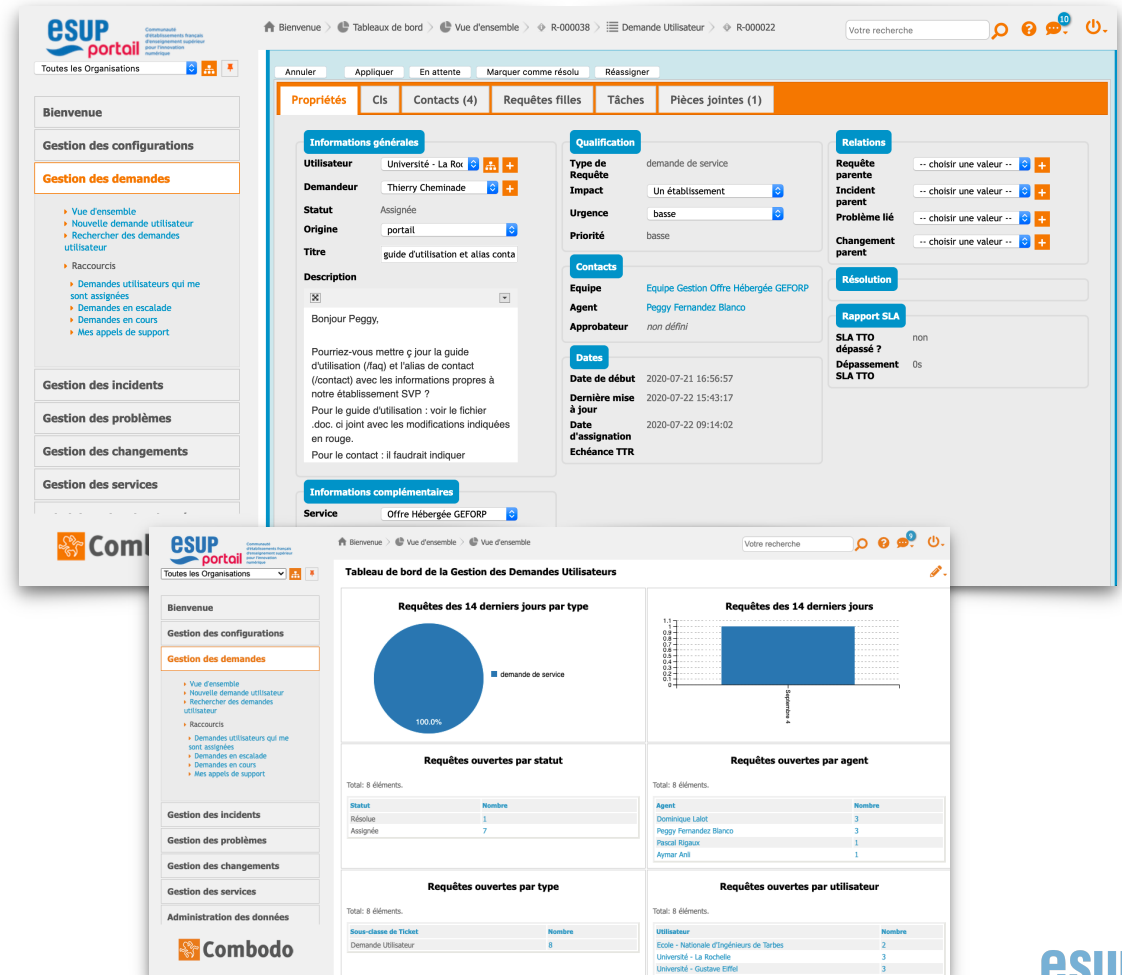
esup portail
Communauté d'établissements français d'enseignement supérieur pour l'innovation numérique

Toutes les Organisations

Bienvenue
Gestion des configurations
Gestion des demandes
▸ Vue d'ensemble
▸ Nouvelle demande utilisateur
▸ Rechercher des demandes utilisateur
▸ Raccourcis
▸ Demandes utilisateurs qui me sont assignées
▸ Demandes en escalade
▸ Demandes en cours
▸ Mes appels de support
Gestion des incidents
Gestion des problèmes
Gestion des changements
Gestion des services

Combo

Bienvenue > Tableaux de bord > Vue d'ensemble > R-000038 > Demande Utilisateur > R-000022

Votre recherche

10

Annuler Appliquer En attente Marquer comme résolu Réassigner

Propriétés | CIs | Contacts (4) | Requêtes filles | Tâches | Pièces jointes (1)

Informations générales
Utilisateur Université - La Roc
Demandeur Thierry Cheminade
Statut Assignée
Origine portail
Titre guide d'utilisation et alias conta
Description
Bonjour Peggy,

Pourriez-vous mettre ç jour la guide d'utilisation (/faq) et l'alias de contact (/contact) avec les informations propres à notre établissement SVP ?
Pour le guide d'utilisation : voir le fichier .doc. ci joint avec les modifications indiquées en rouge.
Pour le contact : il faudrait indiquer

Informations complémentaires
Service Offre Hébergée GEFORP

Qualification
Type de Requête demande de service
Impact Un établissement
Urgence basse
Priorité basse

Contacts
Equipe Equipe Gestion Offre Hébergée GEFORP
Agent Peggy Fernandez Blanco
Approbateur non défini

Dates
Date de début 2020-07-21 16:56:57
Dernière mise à jour 2020-07-22 15:43:17
Date d'assignation 2020-07-22 09:14:02
Echéance TTR

Relations
Requête parente -- choisir une valeur --
Incident parent -- choisir une valeur --
Problème lié -- choisir une valeur --
Changement parent -- choisir une valeur --

Résolution

Rapport SLA
SLA TTO dépassé ? non
Dépassement SLA TTO 0s

esup portail
Communauté d'établissements français d'enseignement supérieur pour l'innovation numérique

Toutes les Organisations

Bienvenue
Gestion des configurations
Gestion des demandes
▸ Vue d'ensemble
▸ Nouvelle demande utilisateur
▸ Rechercher des demandes utilisateur
▸ Raccourcis
▸ Demandes utilisateurs qui me sont assignées
▸ Demandes en escalade
▸ Demandes en cours
▸ Mes appels de support
Gestion des incidents
Gestion des problèmes
Gestion des changements
Gestion des services
Administration des données

Combodo

Bienvenue > Vue d'ensemble > Vue d'ensemble

Votre recherche

9

Tableau de bord de la Gestion des Demandes Utilisateurs

Requêtes des 14 derniers jours par type
demande de service
100.0%

Requêtes des 14 derniers jours
1.1
1
0.9
0.8
0.7
0.6
0.5
0.4
0.3
0.2
0.1
0
Septembre 4

Requêtes ouvertes par statut
Total: 8 éléments.
| Statut | Nombre |
|---|---|
| Résolue | 1 |
| Assignée | 7 |

Requêtes ouvertes par agent
Total: 8 éléments.
| Agent | Nombre |
|---|---|
| Dominique Lalot | 3 |
| Peggy Fernandez Blanco | 3 |
| Pascal Rigaux | 1 |
| Aymar Anli | 1 |

Requêtes ouvertes par type
Total: 8 éléments.
| Sous-classe de Ticket | Nombre |
|---|---|
| Demande Utilisateur | 8 |

Requêtes ouvertes par utilisateur
Total: 8 éléments.
| Utilisateur | Nombre |
|---|---|
| Ecole - Nationale d'Ingénieurs de Tarbes | 2 |
| Université - La Rochelle | 3 |
| Université - Gustave Eiffel | 3 |

esu